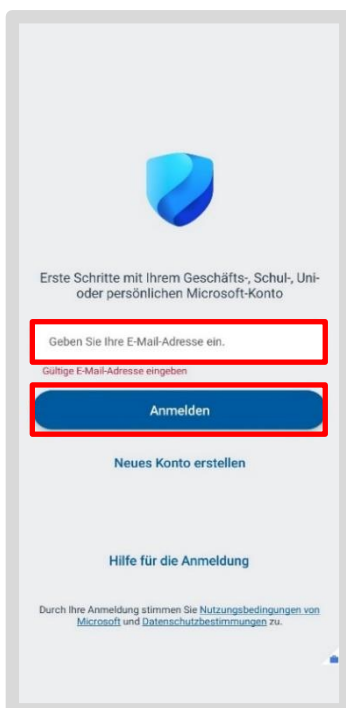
Erste Schritte mit Ihrem Geschäfts-, Schul-, Uni- oder persönlichen Microsoft-Konto

Geben Sie Ihre E-Mail-Adresse ein.

Gültige E-Mail-Adresse eingeben

Anmelden

Neues Konto erstellen

Hilfe für die Anmeldung

Durch Ihre Anmeldung stimmen Sie Nutzungsbedingungen von Microsoft und Datenschutzbestimmungen zu.